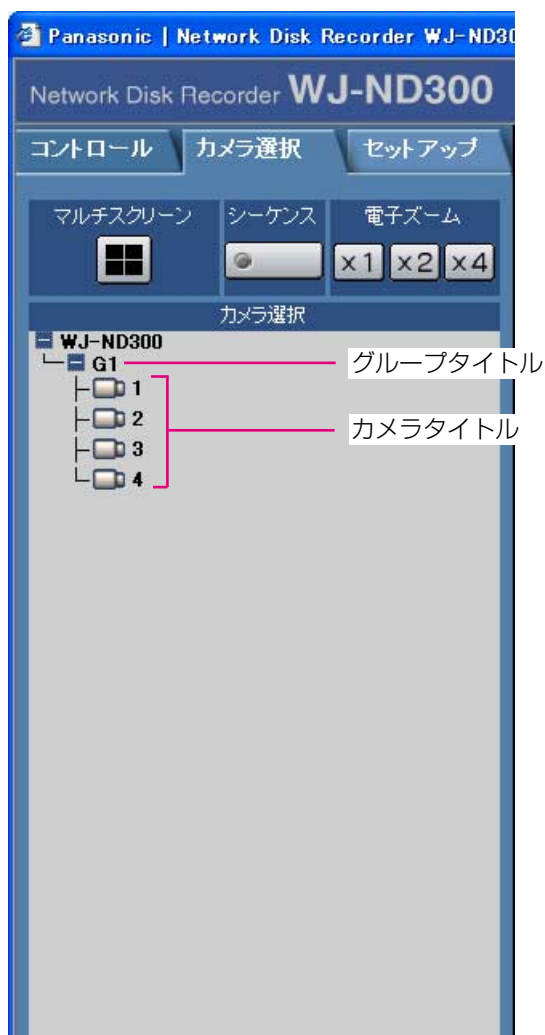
Panasonic | Network Disk Recorder WJ-ND30

Network Disk Recorder WJ-ND300

コントロール
カメラ選択
セットアップ

マルチスクリーン
シーケンス
電子ズーム
x1
x2
x4

カメラ選択

WJ-ND300
G1
1
2
3
4

グループタイトル
カメラタイトル